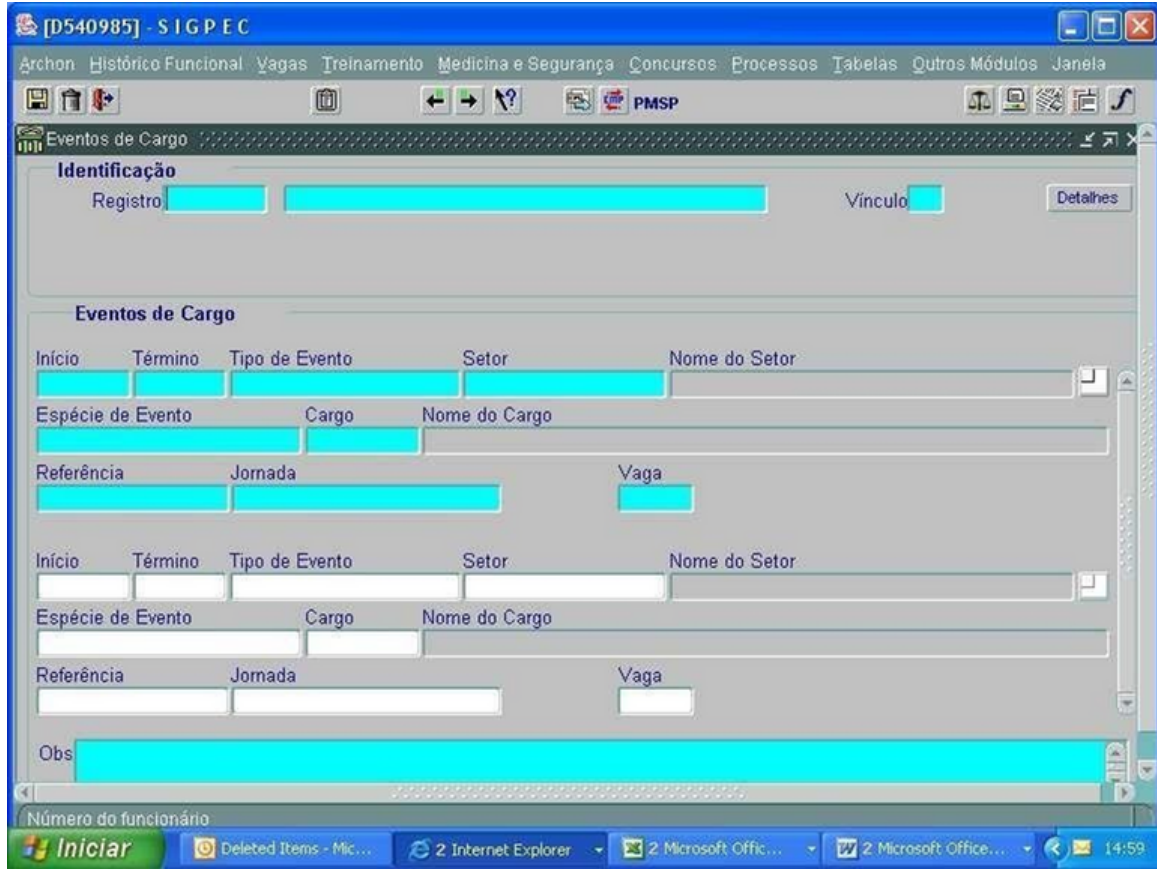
[D540985] - S I G P E C

Archon Histórico Funcional Vagas Treinamento Medicina e Segurança Concursos Processos Tabelas Outros Módulos Janela

PMSP

Eventos de Cargo

Identificação

Registro

Vínculo

Detalhes

Eventos de Cargo

Início Término Tipo de Evento Setor Nome do Setor

Espécie de Evento Cargo Nome do Cargo

Referência Jornada Vaga

Início Término Tipo de Evento Setor Nome do Setor

Espécie de Evento Cargo Nome do Cargo

Referência Jornada Vaga

Obs

Número do funcionário

Iniciar Deleted Items - Mic... 2 Internet Explorer 2 Microsoft Offic... 2 Microsoft Office... 14:59